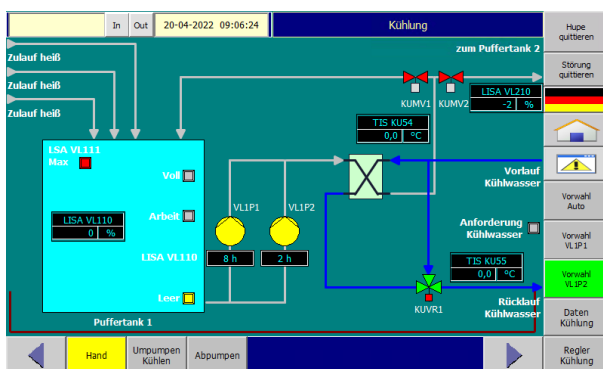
In Out 20-04-2022 09:06:24 Kühlung

Hupe quittieren

Störung quittieren

zum Puffertank 2

Zulauf heiß

Zulauf heiß

Zulauf heiß

KUMV1 KUMV2

LISA VL210
-2 %

TIS KU54
0,0 °C

LSA VL111
Max

Voll

Arbeit

LISA VL110
0 %

VL1P1 VL1P2

LISA VL110

8 h 2 h

Leer

Puffertank 1

Vorlauf Kühlwasser

Vorwahl Auto

Anforderung Kühlwasser

Vorwahl VL1P1

TIS KU55
0,0 °C

Vorwahl VL1P2

KUVR1

Rücklauf Kühlwasser

Daten Kühlung

Hand

Umpumpen Kühlen

Abpumpen

Regler Kühlung